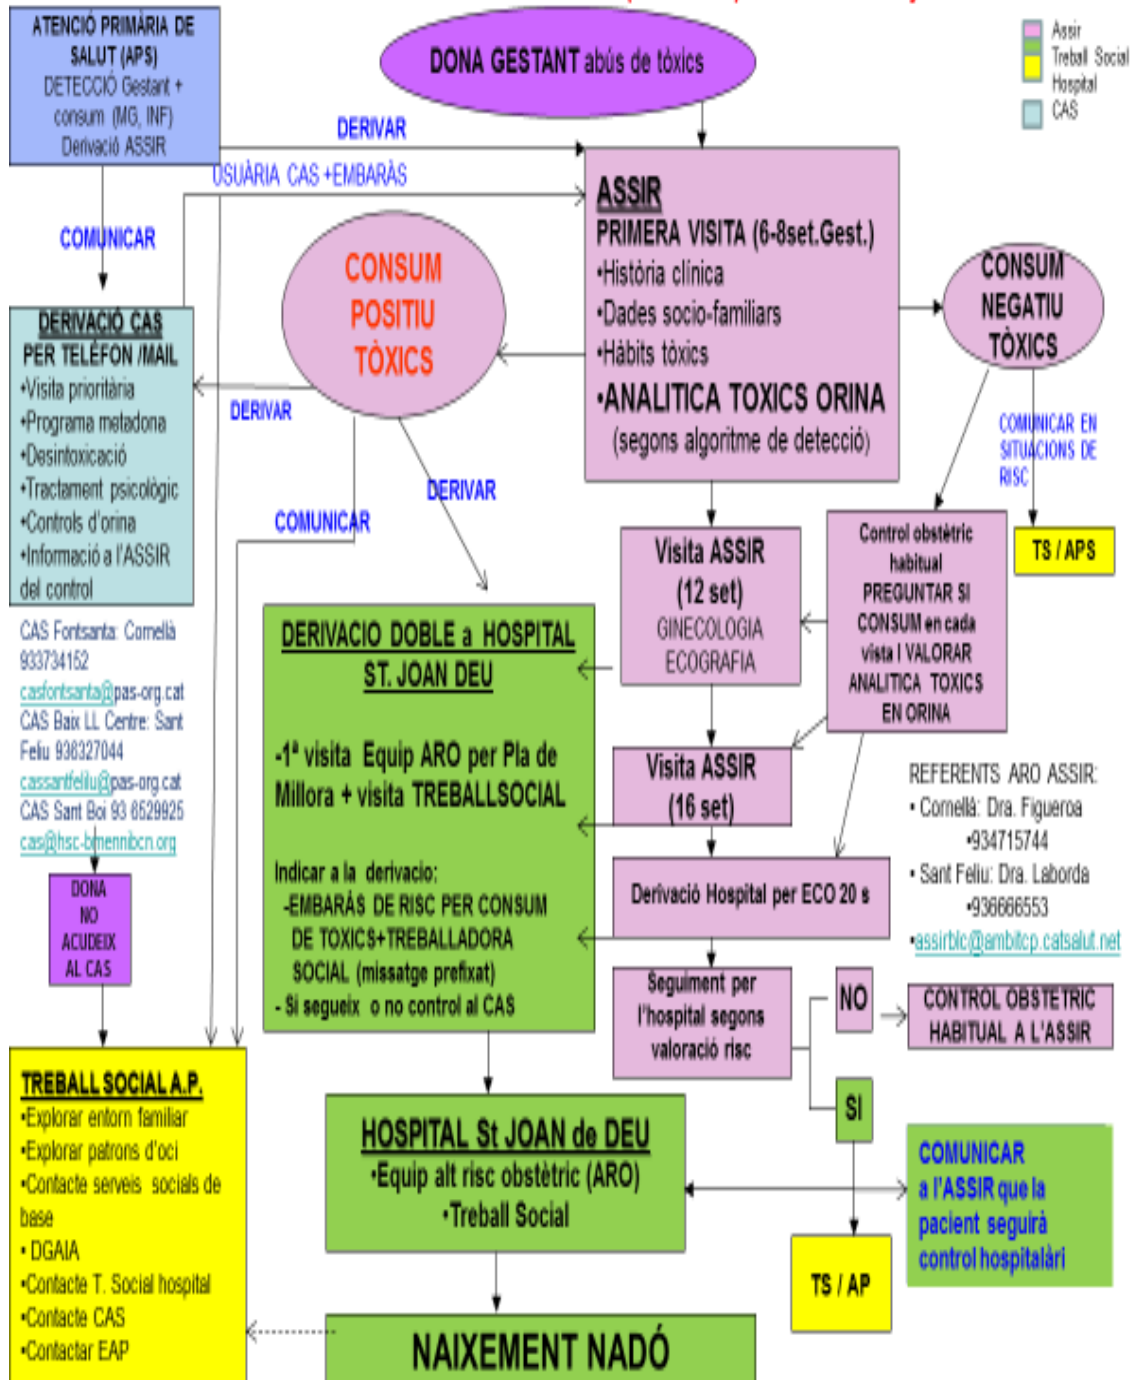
ATENCIÓ PRIMÀRIA DE SALUT (APS)
DETECCIÓ Gestant + consum (MG, INF)
Derivació ASSIR

DONA GESTANT abús de tòxics

Assir
Treball Social
Hospital
CAS

DERIVAR

USUÀRIA CAS +EMBARÀS

COMUNICAR

ASSIR
PRIMERA VISITA (6-8set.Gest.)
•Història clínica
•Dades socio-familiars
•Hàbits tòxics
•ANALITICA TOXICS ORINA
(segons algoritme de detecció)

CONSUM POSITIU TÒXICS

CONSUM NEGATIU TÒXICS

DERIVACIÓ CAS PER TELÈFON /MAIL
•Visita prioritària
•Programa metadona
•Desintoxicació
•Tractament psicològic
•Controls d'orina
•Informació a l'ASSIR del control

DERIVAR

COMUNICAR EN SITUACIONS DE RISC

DERIVAR

COMUNICAR

TS / APS

Visita ASSIR (12 set)
GINECOLOGIA
ECOGRAFIA

Control obstètric habitual
PREGUNTAR SI CONSUM en cada visita I VALORAR ANALITICA TOXICS EN ORINA

CAS Fontsanta: Cornellà 933734152
casfontsanta@pas-org.cat
CAS Baix LL Centre: Sant Feliu 936327044
cassantfeliu@pas-org.cat
CAS Sant Boi 93 6529925
cas@hsc-bmennibcn.org

DERIVACIO DOBLE a HOSPITAL ST. JOAN DEU

-1ª visita Equip ARO per Pla de Millora + visita TREBALLSOCIAL

Indicar a la derivacio:
-EMBARÀS DE RISC PER CONSUM DE TOXICS+TREBALLADORA SOCIAL (missatge prefixat)
- Si segueix o no control al CAS

Visita ASSIR (16 set)

REFERENTS ARO ASSIR:
• Cornellà: Dra. Figueroa •934715744
• Sant Feliu: Dra. Laborda •936666553
•assirblc@ambitcp.catsalut.net

DONA NO ACUDEIX AL CAS

Derivació Hospital per ECO 20 s

Seguiment per l'hospital segons valoració risc

NO

CONTROL OBSTETRIC HABITUAL A L'ASSIR

SI

TREBALL SOCIAL A.P.
•Explorar entorn familiar
•Explorar patrons d'oci
•Contacte serveis socials de base
• DGAIA
•Contacte T. Social hospital
•Contacte CAS
•Contactar EAP

HOSPITAL St JOAN de DEU
•Equip alt risc obstètric (ARO)
•Treball Social

COMUNICAR a l'ASSIR que la pacient seguirà control hospitalàri

TS / AP

NAIXEMENT NADÓ